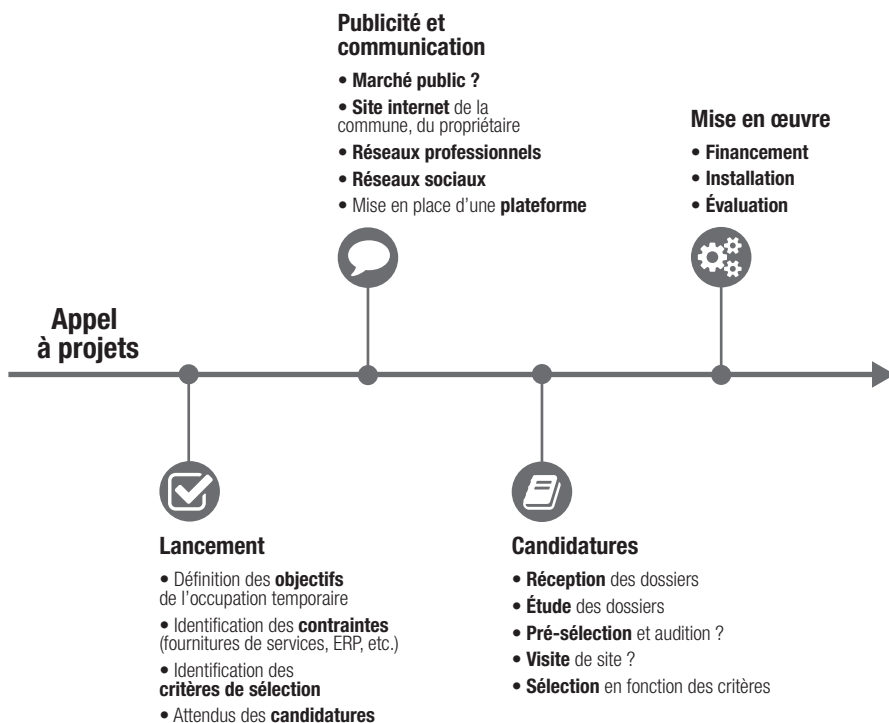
Publicité et communication

• Marché public ?

• Site internet de la commune, du propriétaire

• Réseaux professionnels

• Réseaux sociaux

• Mise en place d'une plateforme

Mise en œuvre

• Financement

• Installation

• Évaluation

Appel à projets

Lancement

• Définition des objectifs de l'occupation temporaire

• Identification des contraintes (fournitures de services, ERP, etc.)

• Identification des critères de sélection

• Attendus des candidatures

Candidatures

• Réception des dossiers

• Étude des dossiers

• Pré-sélection et audition ?

• Visite de site ?

• Sélection en fonction des critères